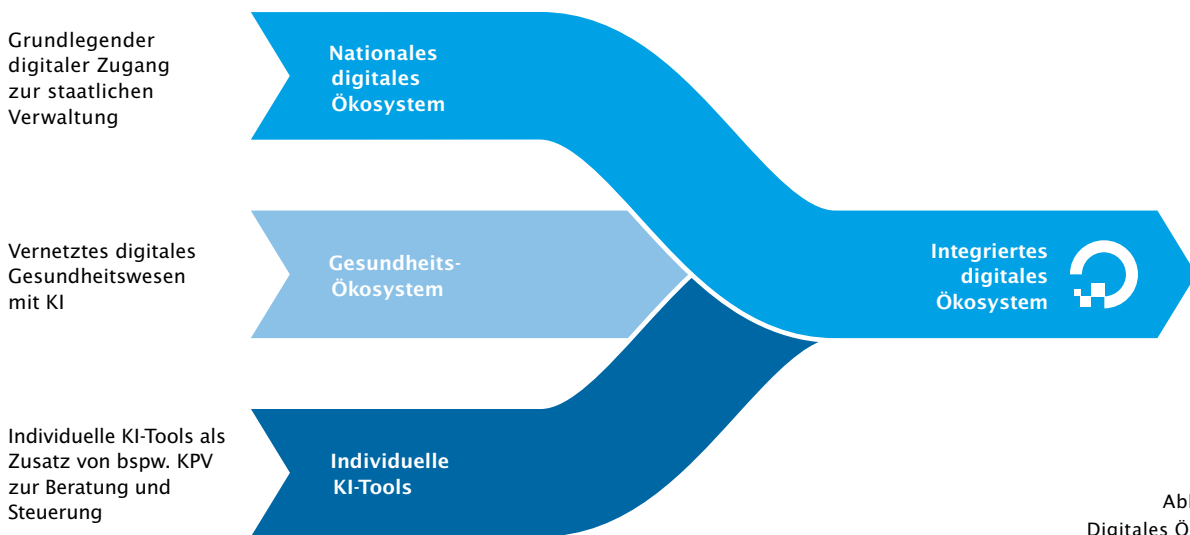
Grundlegender digitaler Zugang zur staatlichen Verwaltung

Nationales digitales Ökosystem

Vernetztes digitales Gesundheitswesen mit KI

Gesundheits-Ökosystem

Integriertes digitales Ökosystem

Individuelle KI-Tools als Zusatz von bspw. KPV zur Beratung und Steuerung

Individuelle KI-Tools

Abb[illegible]
Digitales Ö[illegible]